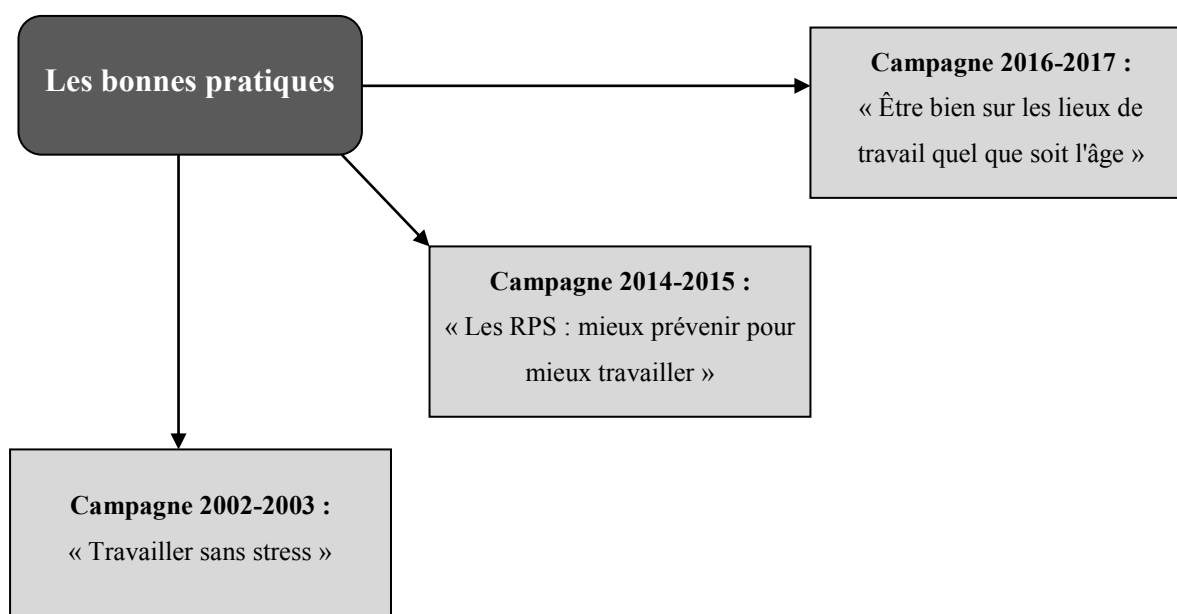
Les bonnes pratiques

Campagne 2016-2017 :
« Être bien sur les lieux de travail quel que soit l'âge »

Campagne 2014-2015 :
« Les RPS : mieux prévenir pour mieux travailler »

Campagne 2002-2003 :
« Travailler sans stress »